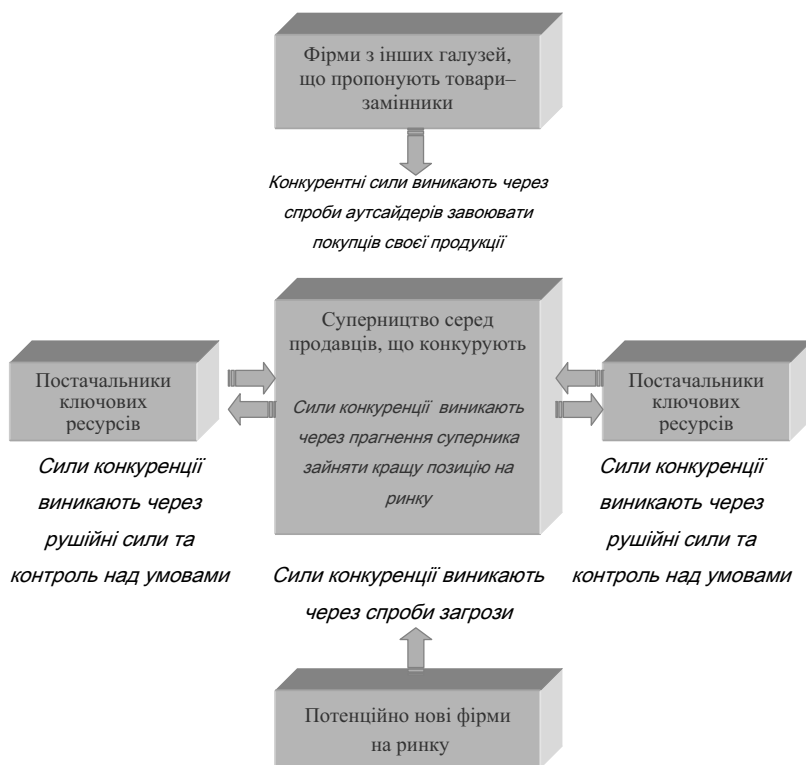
Фірми з інших галузей, що пропонують товари–замінники

Конкурентні сили виникають через спроби аутсайдерів завоювати покупців своєї продукції

Постачальники ключових ресурсів

Сили конкуренції виникають через рушійні сили та контроль над умовами

Суперництво серед продавців, що конкурують

Сили конкуренції виникають через прагнення суперника зайняти кращу позицію на ринку

Постачальники ключових ресурсів

Сили конкуренції виникають через рушійні сили та контроль над умовами

Сили конкуренції виникають через спроби загрози

Потенційно нові фірми на ринку